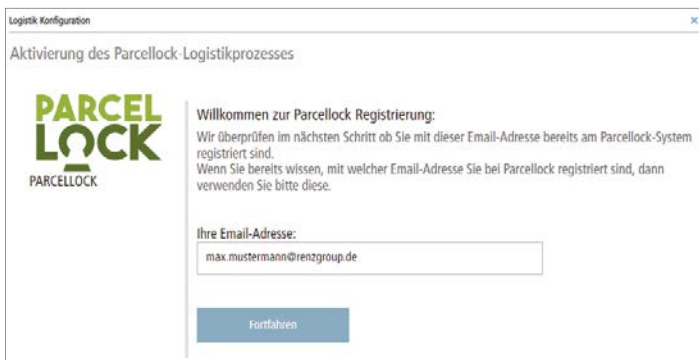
Logistik Konfiguration

×

Aktivierung des Parcellock-Logistikprozesses

PARCEL LOCK

PARCELLOCK

Willkommen zur Parcellock Registrierung:

Wir überprüfen im nächsten Schritt ob Sie mit dieser Email-Adresse bereits am Parcellock-System registriert sind.
Wenn Sie bereits wissen, mit welcher Email-Adresse Sie bei Parcellock registriert sind, dann verwenden Sie bitte diese.

Ihre Email-Adresse:

max.mustermann@renzgroup.de

Fortfahren